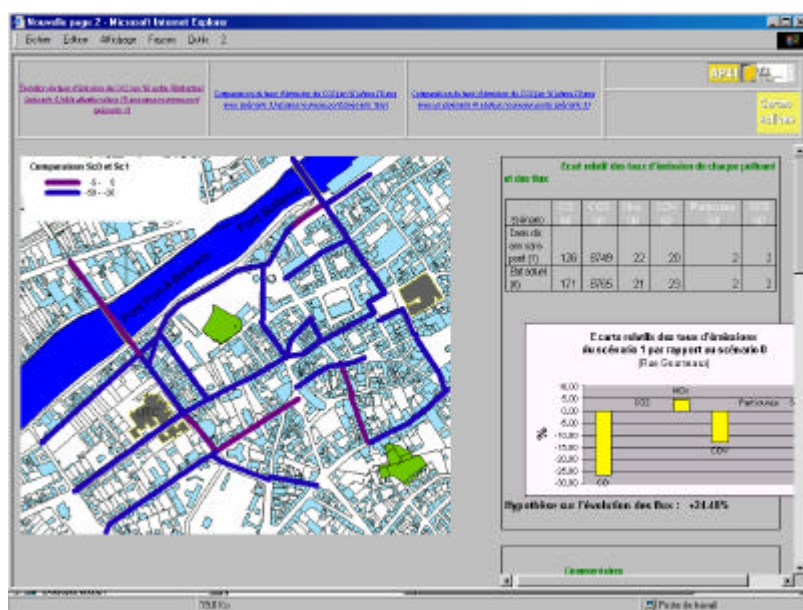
Nouvelle page 2 - Microsoft Internet Explorer

Fichier Edition Affichage Favoris Outils ?

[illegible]

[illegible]

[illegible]

AP41

Comparaison Sc0 et Sc1

-5 - 0

-30 - -20

Pont Saint-Esprit

Pont Pont-de-Pierre

Ecart relatif des taux d'émission de chaque polluant et des flux

| Scénario | CO | CO2 | Nox | COv | Particules | SO2 |
|---|---|---|---|---|---|---|
| Sans dé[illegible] (1) | 126 | 8749 | 22 | 20 | 2 | 3 |
| Etat actuel (0) | 171 | 8795 | 21 | 23 | 2 | 3 |

Ecarts relatifs des taux d'émissions du scénario 1 par rapport au scénario 0

(Rue Gourmanes)

10,00
5,00
0,00
-5,00
-10,00
-15,00
-20,00
-25,00
-30,00

%

CO

CO2

NOx

COV

Particules

Hypothèse sur l'évolution des flux : +24.40%

Commentaires

758 Ko

Poste de travail